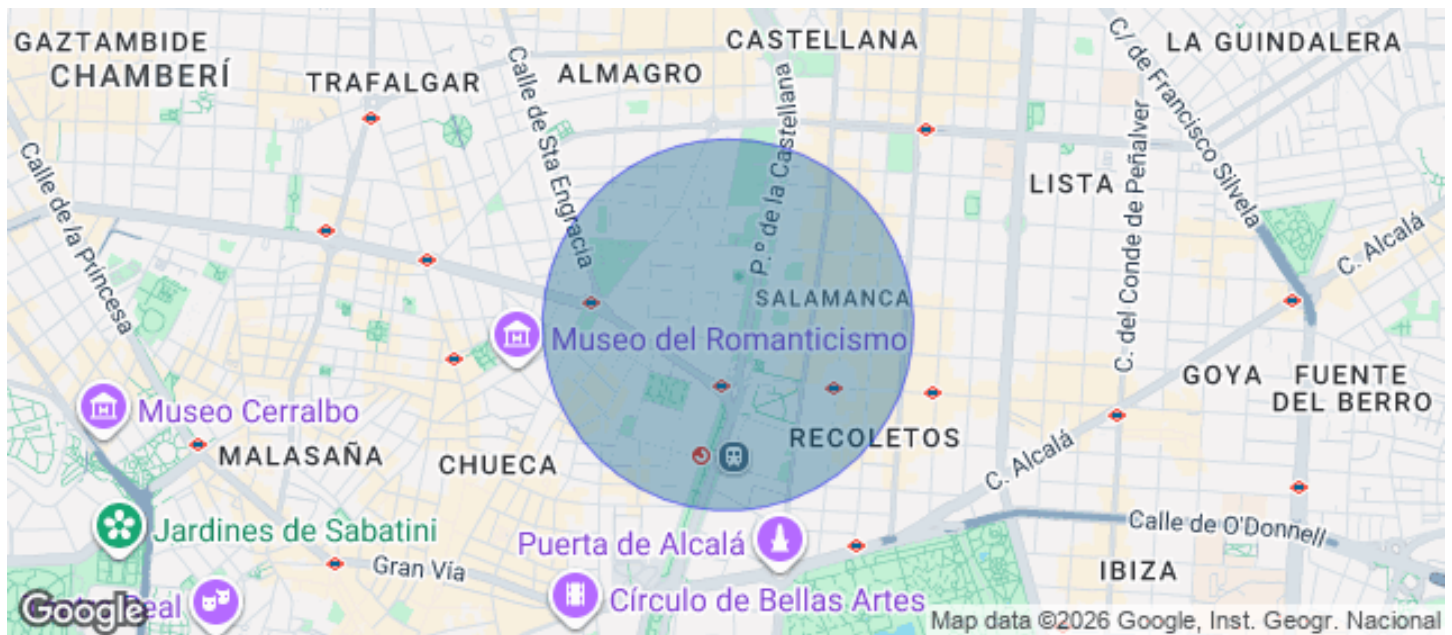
GAZTAMBIDE
CHAMBERÍ
TRAFALGAR
Calle de Sta Engracia
ALMAGRO
CASTELLANA
P.º de la Castellana
C/ de Francisco Silvela
LA GUINDALERA
LISTA
C. del Conde de Peñalver
C. Alcalá
Calle de la Princesa
SALAMANCA
Museo del Romanticismo
Museo Cerralbo
GOYA
FUENTE DEL BERRO
MALASAÑA
CHUECA
RECOLETOS
C. Alcalá
Jardines de Sabatini
Calle de O'Donnell
Puerta de Alcalá
Gran Vía
IBIZA
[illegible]Real
Círculo de Bellas Artes
Google
Map data ©2026 Google, Inst. Geogr. Nacional